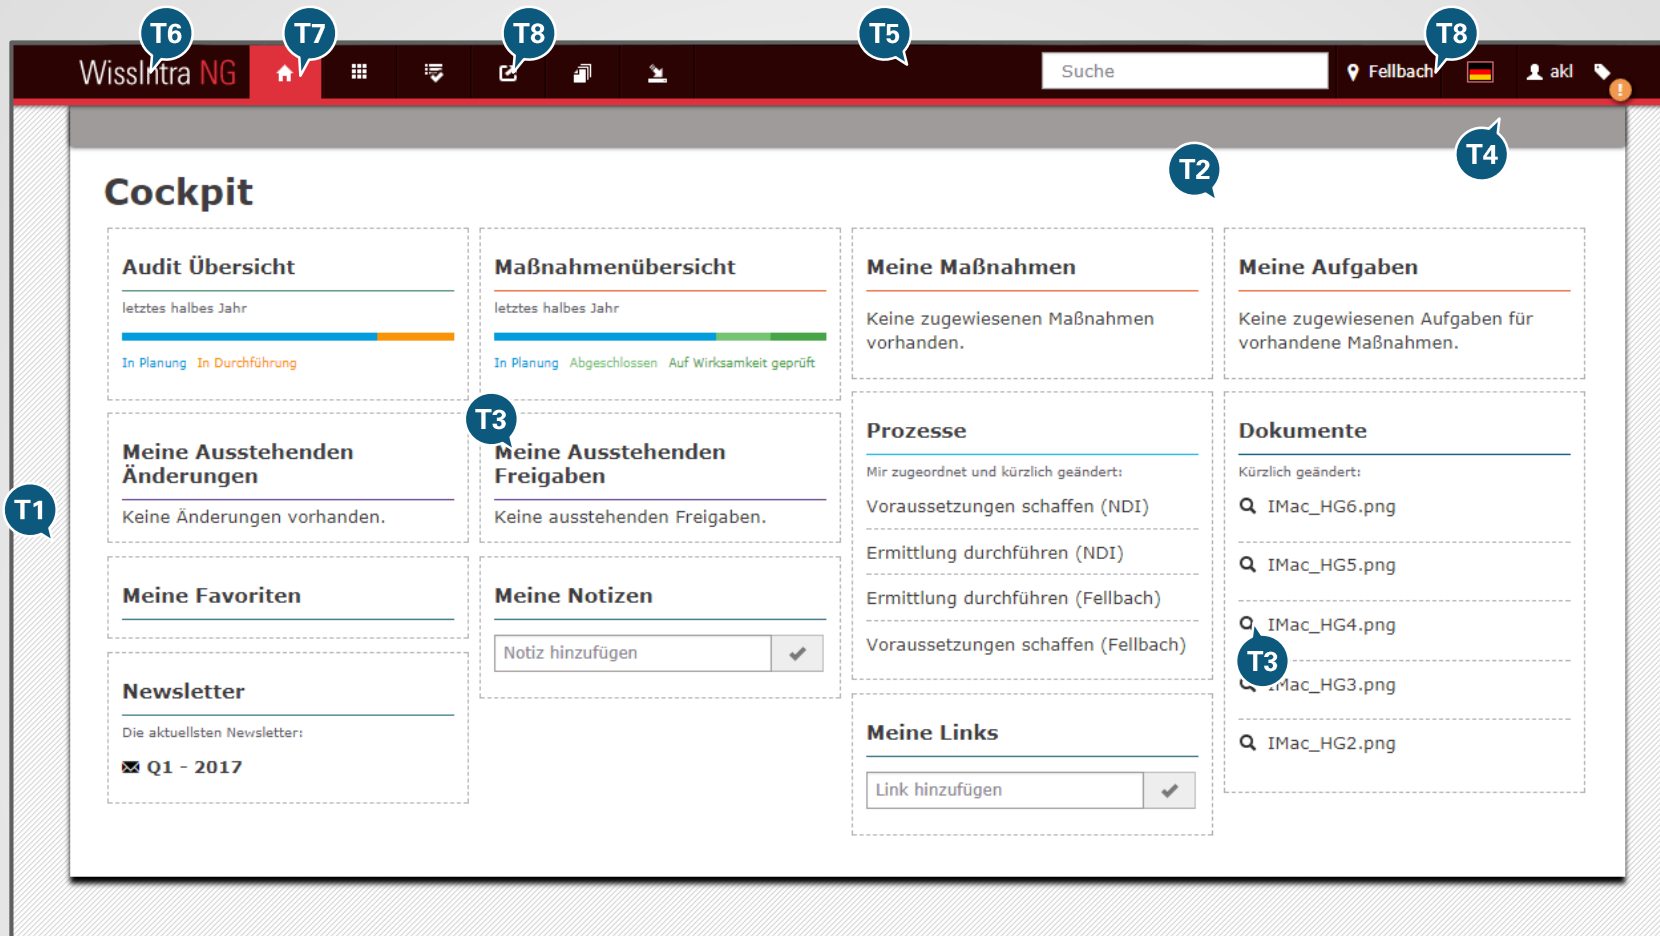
T6 T7 T8 T5 T8

WissIntra NG

Suche

Fellbach

akl

T4

T2

Cockpit

Audit Übersicht

letztes halbes Jahr

In Planung In Durchführung

Maßnahmenübersicht

letztes halbes Jahr

In Planung Abgeschlossen Auf Wirksamkeit geprüft

Meine Maßnahmen

Keine zugewiesenen Maßnahmen vorhanden.

Meine Aufgaben

Keine zugewiesenen Aufgaben für vorhandene Maßnahmen.

Meine Ausstehenden Änderungen

Keine Änderungen vorhanden.

T3

Meine Ausstehenden Freigaben

Keine ausstehenden Freigaben.

Prozesse

Mir zugeordnet und kürzlich geändert:

Voraussetzungen schaffen (NDI)

Ermittlung durchführen (NDI)

Ermittlung durchführen (Fellbach)

Voraussetzungen schaffen (Fellbach)

Dokumente

Kürzlich geändert:

IMac_HG6.png

IMac_HG5.png

IMac_HG4.png

T3

IMac_HG3.png

IMac_HG2.png

T1

Meine Favoriten

Meine Notizen

Notiz hinzufügen

Newsletter

Die aktuellsten Newsletter:

Q1 - 2017

Meine Links

Link hinzufügen